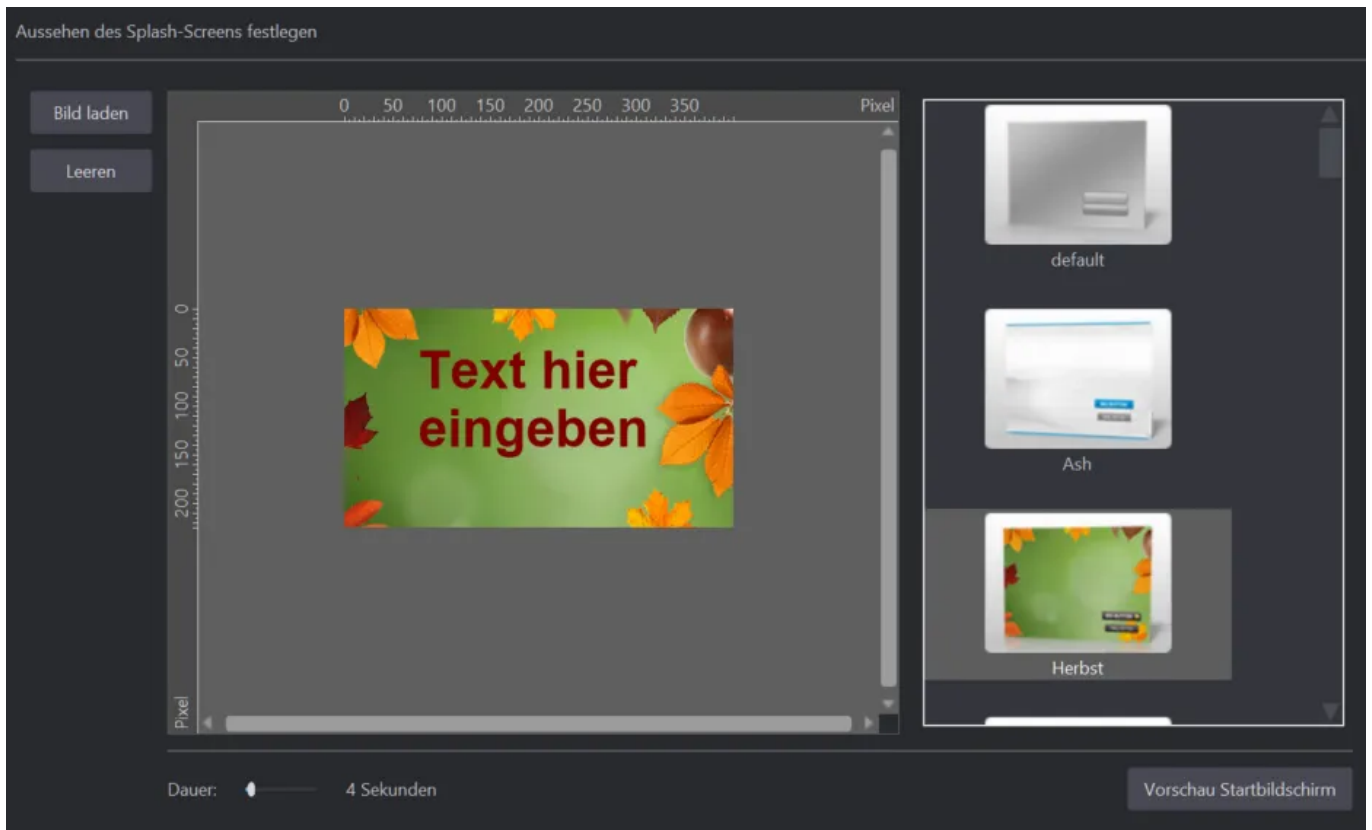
Aussehen des Splash-Screens festlegen

Bild laden

Leeren

0 50 100 150 200 250 300 350 Pixel

0 50 100 150 200

Pixel

Text hier eingeben

default

Ash

Herbst

Dauer: 4 Sekunden

Vorschau Startbildschirm